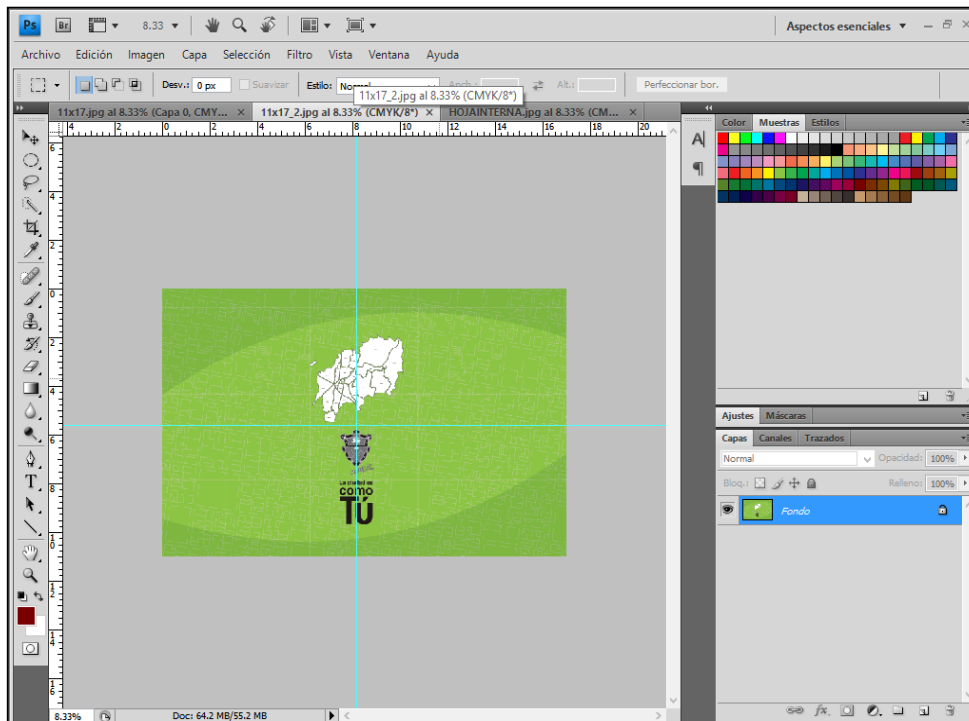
Ps Br 8.33 ▾

Aspectos esenciales ▾

Archivo Edición Imagen Capa Selección Filtro Vista Ventana Ayuda

Desv.: 0 px Suavizar Estilo: Normal Anch.: Alt.: Perfeccionar bor.

11x17_2.jpg al 8.33% (CMYK/8*)

11x17.jpg al 8.33% (Capa 0, CMYK... × 11x17_2.jpg al 8.33% (CMYK/8*) × HOJAINTERNA.jpg al 8.33% (CM... ×

4 2 0 2 4 6 8 10 12 14 16 18 20

6 4 2 0 2 4 6 8 10 12 14 16

La ciudad es
como
TÚ

Color Muestras Estilos

Ajustes Máscaras

Capas Canales Trazados

Normal Opacidad: 100%

Bloq.: Relleno: 100%

Fondo

8.33% Doc: 64.2 MB/55.2 MB